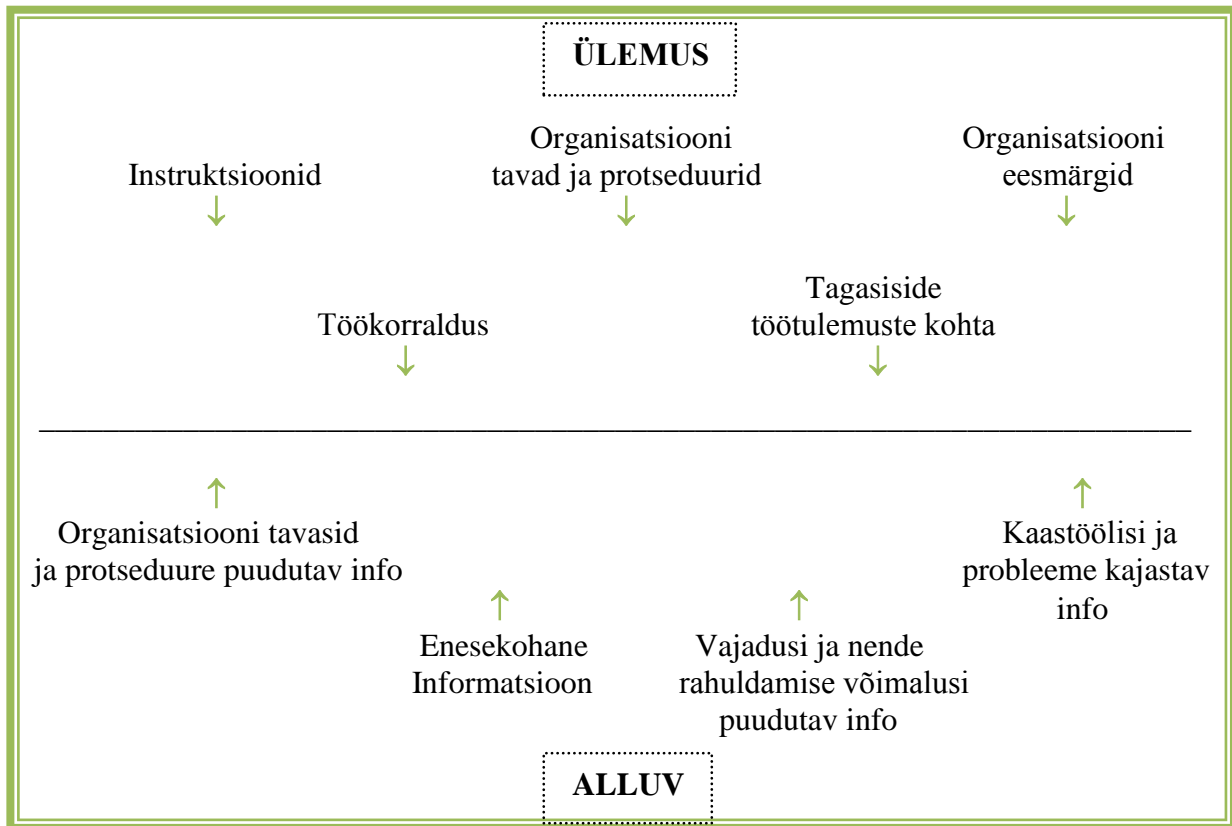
ÜLEMUS

Instruktsioonid

Organisatsiooni tavad ja protseduurid

Organisatsiooni eesmärgid

Töökorraldus

Tagasiside töötulemuste kohta

Organisatsiooni tavasid ja protseduure puudutav info

Enesekohane Informatsioon

Vajadusi ja nende rahuldamise võimalusi puudutav info

Kaastöölisi ja probleeme kajastav info

ALLUV